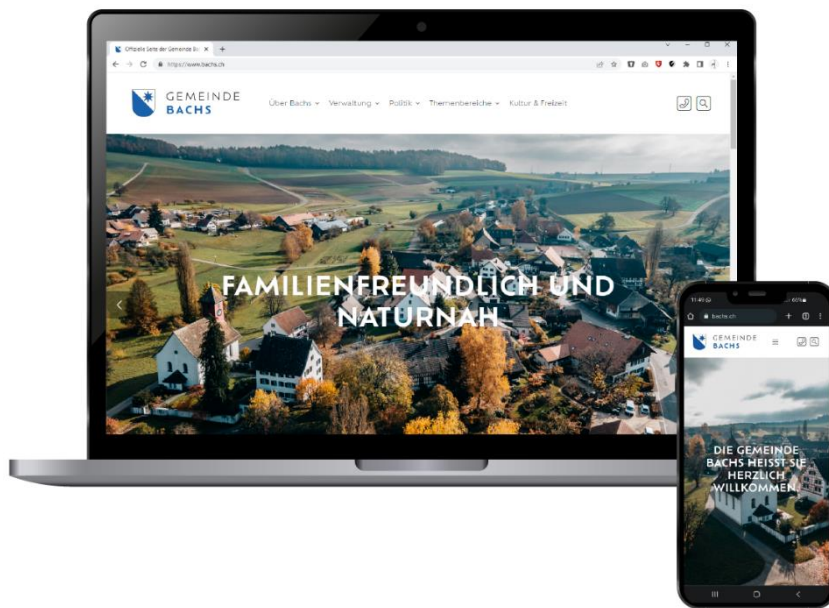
Offizielle Seite der Gemeinde Ba

https://www.bachs.ch

GEMEINDE
BACHS

Über Bachs Verwaltung Politik Themenbereiche Kultur & Freizeit

FAMILIENFREUNDLICH UND NATURNAH

11:49

bachs.ch

GEMEINDE
BACHS

DIE GEMEINDE BACHS HEISST SIE HERZLICH WILLKOMMEN